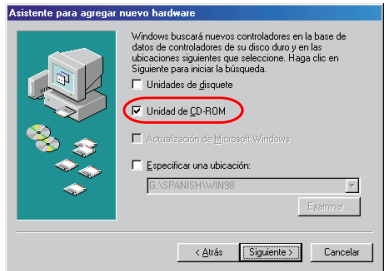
Asistente para agregar nuevo hardware

Windows buscará nuevos controladores en la base de datos de controladores de su disco duro y en las ubicaciones siguientes que seleccione. Haga clic en Siguiente para iniciar la búsqueda.

Unidades de disquete

Unidad de CD-ROM

Actualización de Microsoft Windows

Especificar una ubicación:

G:\SPANISH\WIN98

Examinar...

< Atrás

Siguiente >

Cancelar